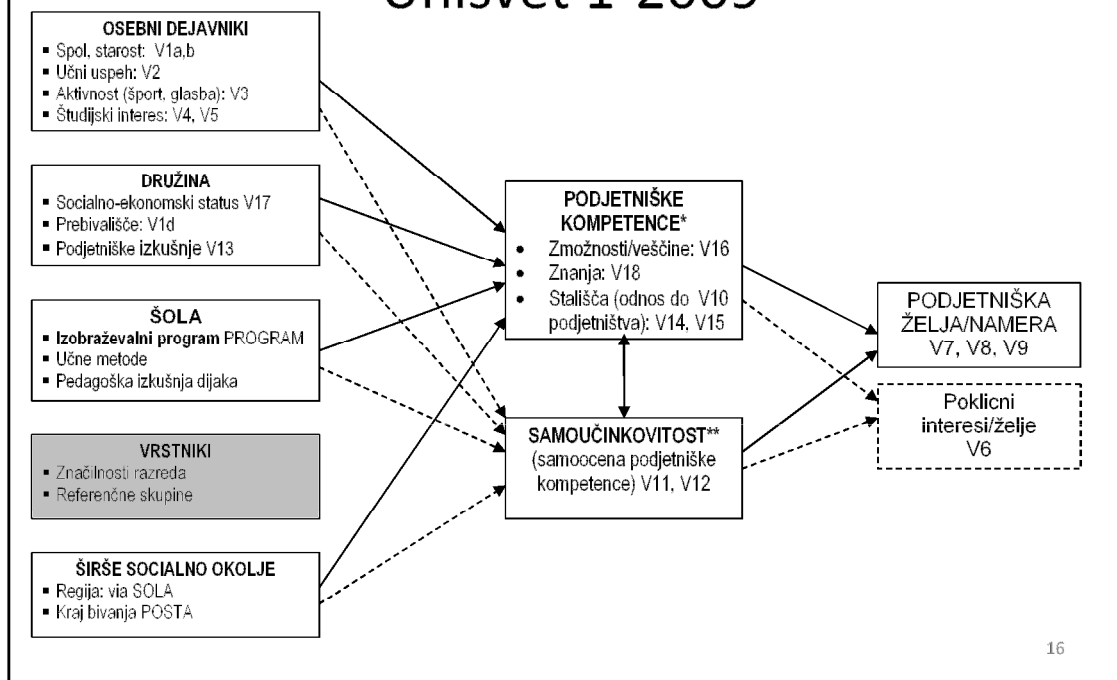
Unisvet 1 2009

OSEBNI DEJAVNIKI
- Spol, starost: V1a,b
- Učni uspeh: V2
- Aktivnost (šport, glasba): V3
- Študijski interes: V4, V5

DRUŽINA
- Socialno-ekonomski status V17
- Prebivališče: V1d
- Podjetniške izkušnje V13

ŠOLA
- Izobraževalni program PROGRAM
- Učne metode
- Pedagoška izkušnja dijaka

VRSTNIKI
- Značilnosti razreda
- Referenčne skupine

ŠIRŠE SOCIALNO OKOLJE
- Regija: via SOLA
- Kraj bivanja POSTA

PODJETNIŠKE KOMPETENCE*
- Zmožnosti/veščine: V16
- Znanja: V18
- Stališča (odnos do V10 podjetništva): V14, V15

SAMOUČINKOVITOST**
(samoocena podjetniške kompetence) V11, V12

PODJETNIŠKA ŽELJA/NAMERA
V7, V8, V9

Poklicni interesi/želje
V6

16